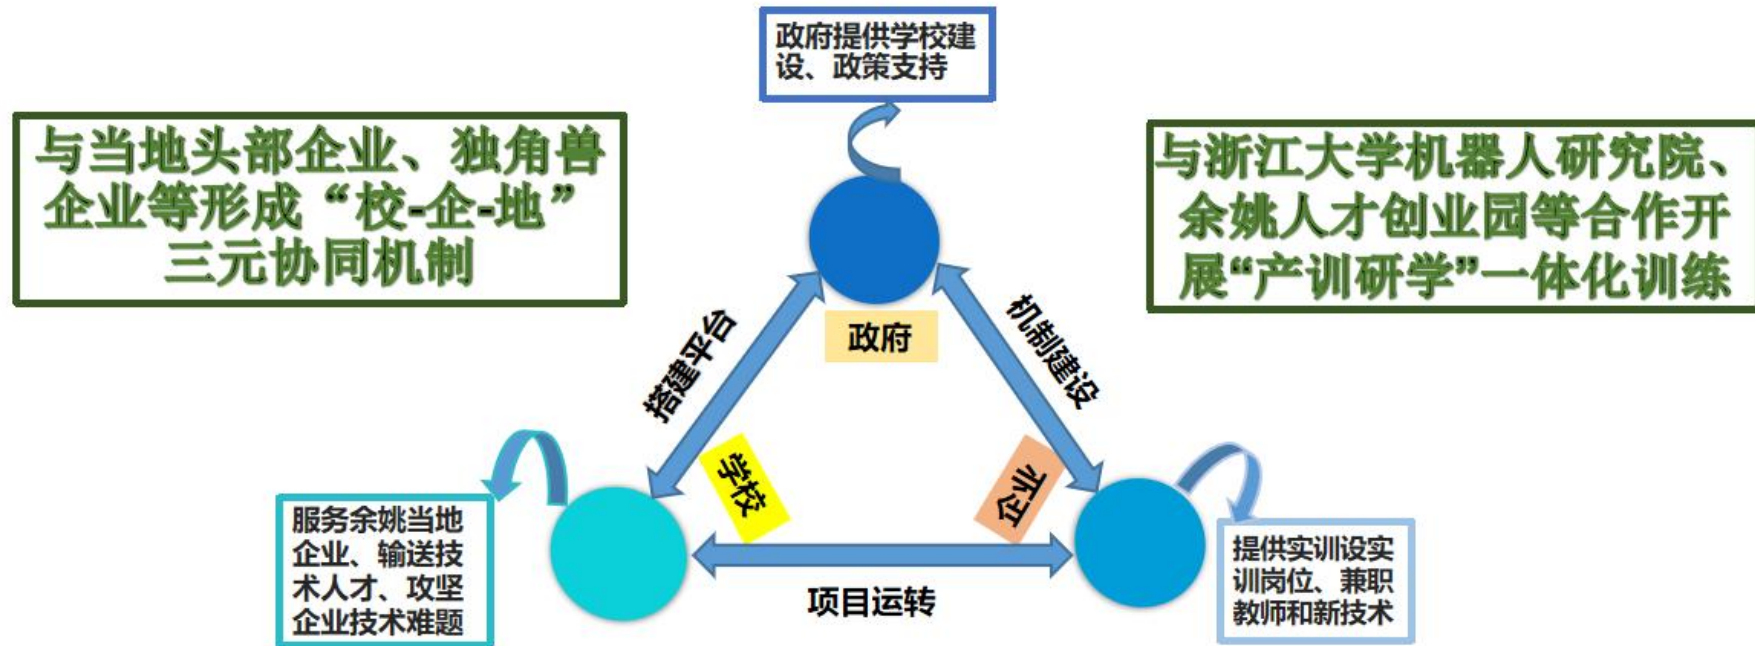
政府提供学校建设、政策支持

与当地头部企业、独角兽企业等形成“校-企-地”三元协同机制

与浙江大学机器人研究院、余姚人才创业园等合作开展“产训研学”一体化训练

政府

搭建平台

机制建设

学校

企业

服务余姚当地企业、输送技术人才、攻坚企业技术难题

项目运转

提供实训设实训岗位、兼职教师和新技术